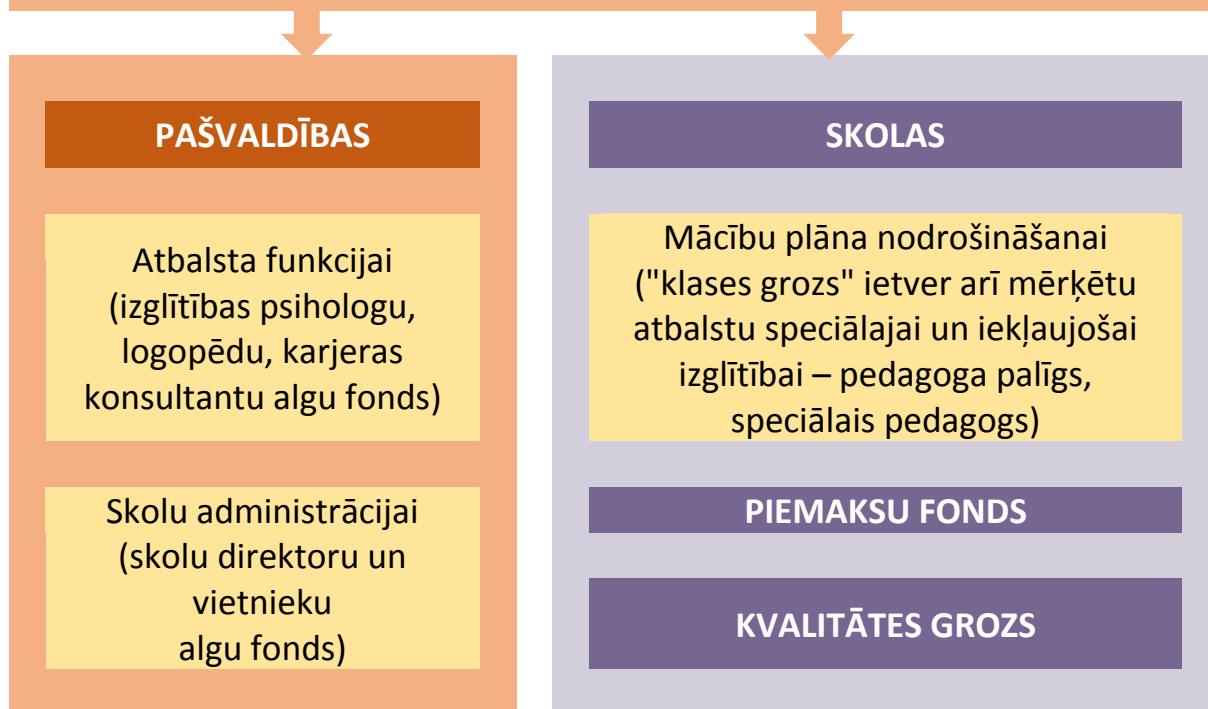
PAŠVALDĪBAS

Atbalsta funkcijai (izglītības psihologu, logopēdu, karjeras konsultantu algu fonds)

Skolu administrācijai (skolu direktoru un vietnieku algu fonds)

SKOLAS

Mācību plāna nodrošināšanai ("klases grozs" ietver arī mērķētu atbalstu speciālajai un iekļaujošai izglītībai – pedagoga palīgs, speciālais pedagogs)

PIEMAKSU FONDS

KVALITĀTES GROZS